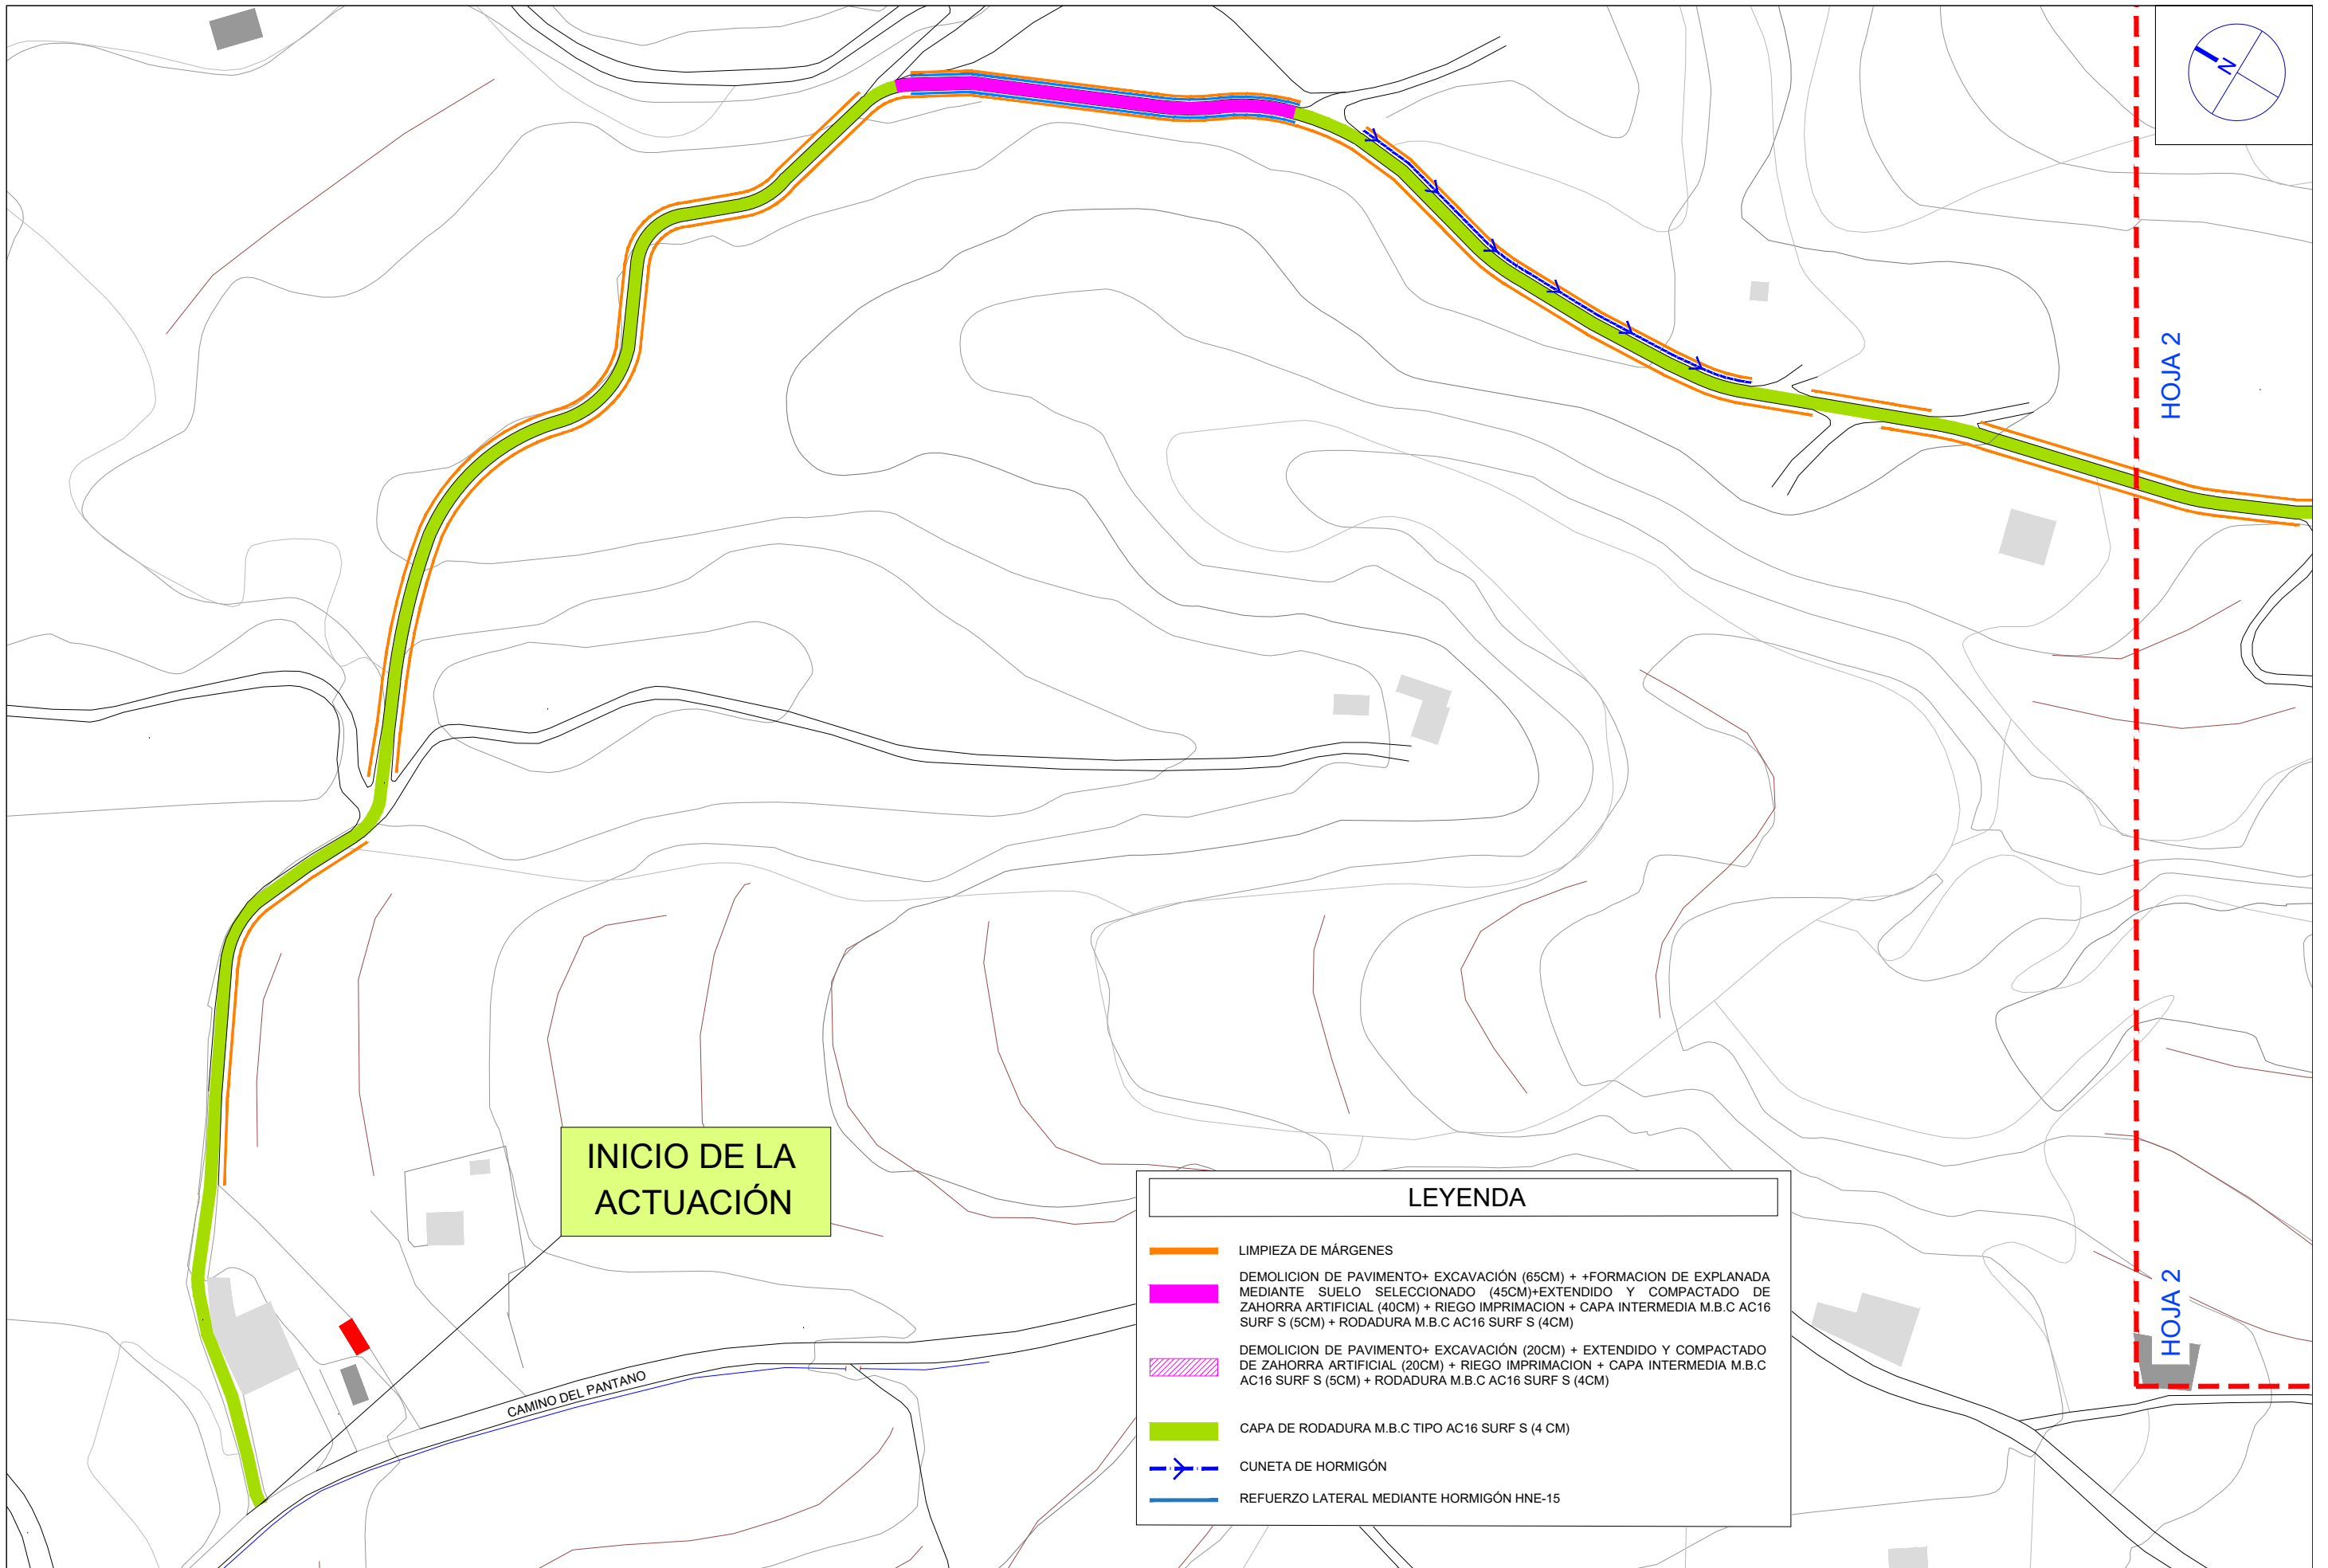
N

HOJA 2

INICIO DE LA ACTUACIÓN

CAMINO DEL PANTANO

LEYENDA

LIMPIEZA DE MÁRGENES

DEMOLICION DE PAVIMENTO+ EXCAVACIÓN (65CM) + +FORMACION DE EXPLANADA MEDIANTE SUELO SELECCIONADO (45CM)+EXTENDIDO Y COMPACTADO DE ZAHORRA ARTIFICIAL (40CM) + RIEGO IMPRIMACION + CAPA INTERMEDIA M.B.C AC16 SURF S (5CM) + RODADURA M.B.C AC16 SURF S (4CM)

DEMOLICION DE PAVIMENTO+ EXCAVACIÓN (20CM) + EXTENDIDO Y COMPACTADO DE ZAHORRA ARTIFICIAL (20CM) + RIEGO IMPRIMACION + CAPA INTERMEDIA M.B.C AC16 SURF S (5CM) + RODADURA M.B.C AC16 SURF S (4CM)

CAPA DE RODADURA M.B.C TIPO AC16 SURF S (4 CM)

CUNETA DE HORMIGÓN

REFUERZO LATERAL MEDIANTE HORMIGÓN HNE-15

HOJA 2